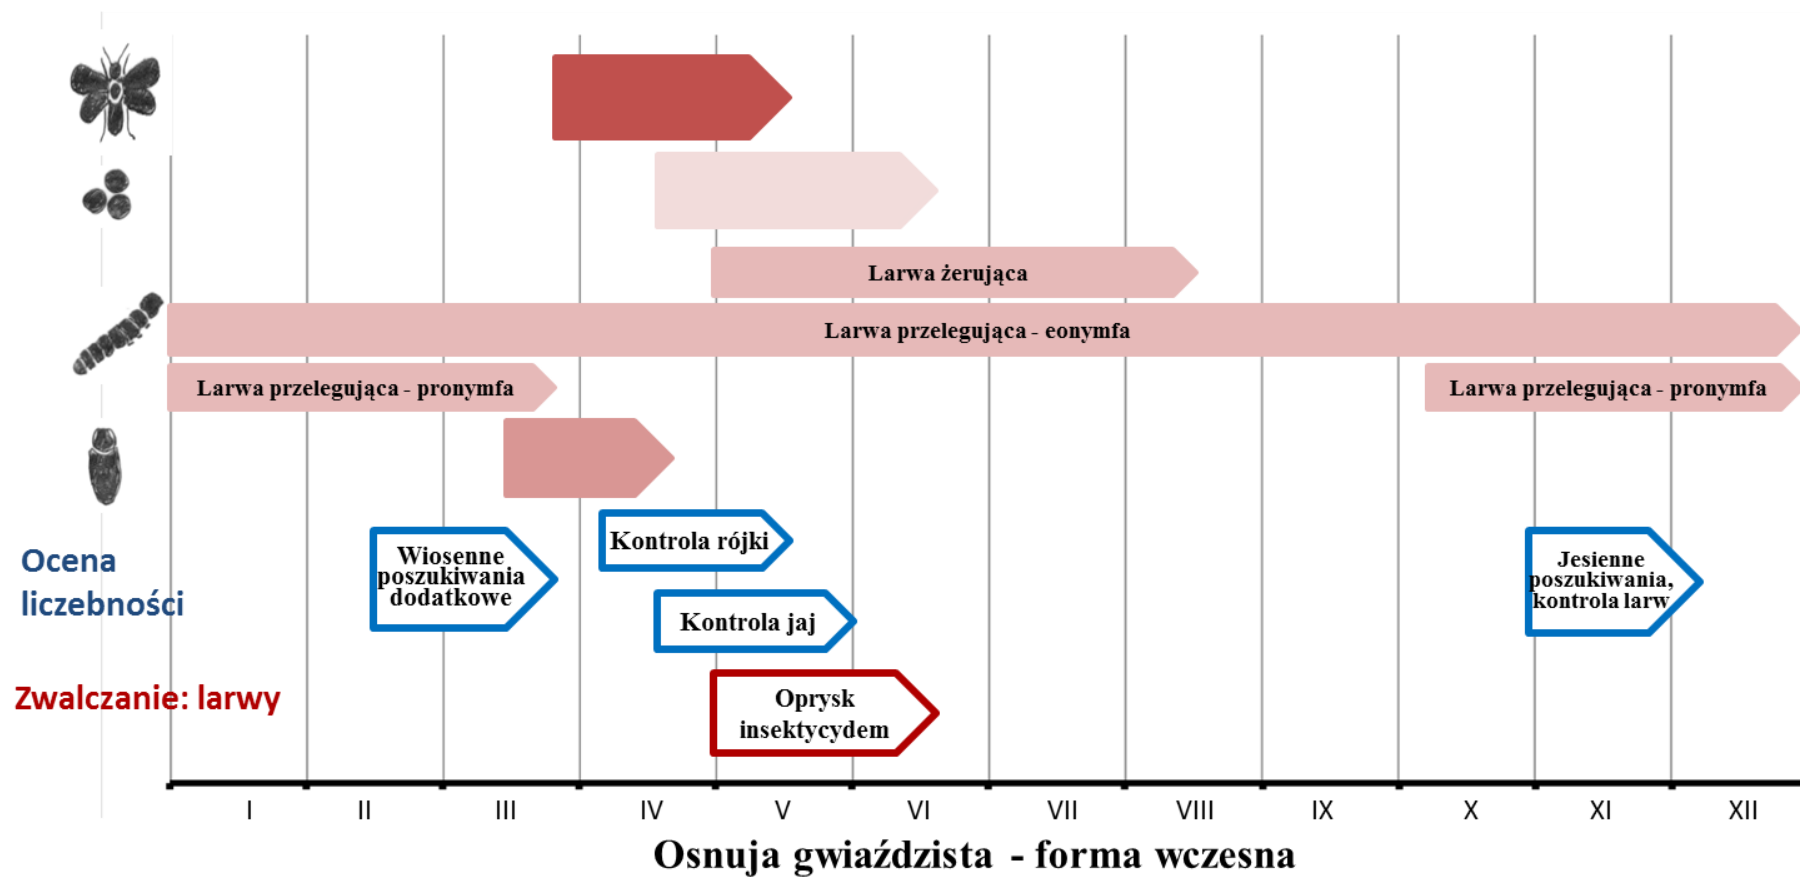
Larwa żerująca

Larwa przelegująca - eonymfa

Larwa przelegująca - pronymfa

Larwa przelegująca - pronymfa

Ocena liczebności

Wiosenne poszukiwania dodatkowe

Kontrola rójki

Kontrola jaj

Jesienne poszukiwania, kontrola larw

Zwalczanie: larwy

Oprysk insektycydem

I II III IV V VI VII VIII IX X XI XII

Osnuja gwiaździsta - forma wczesna